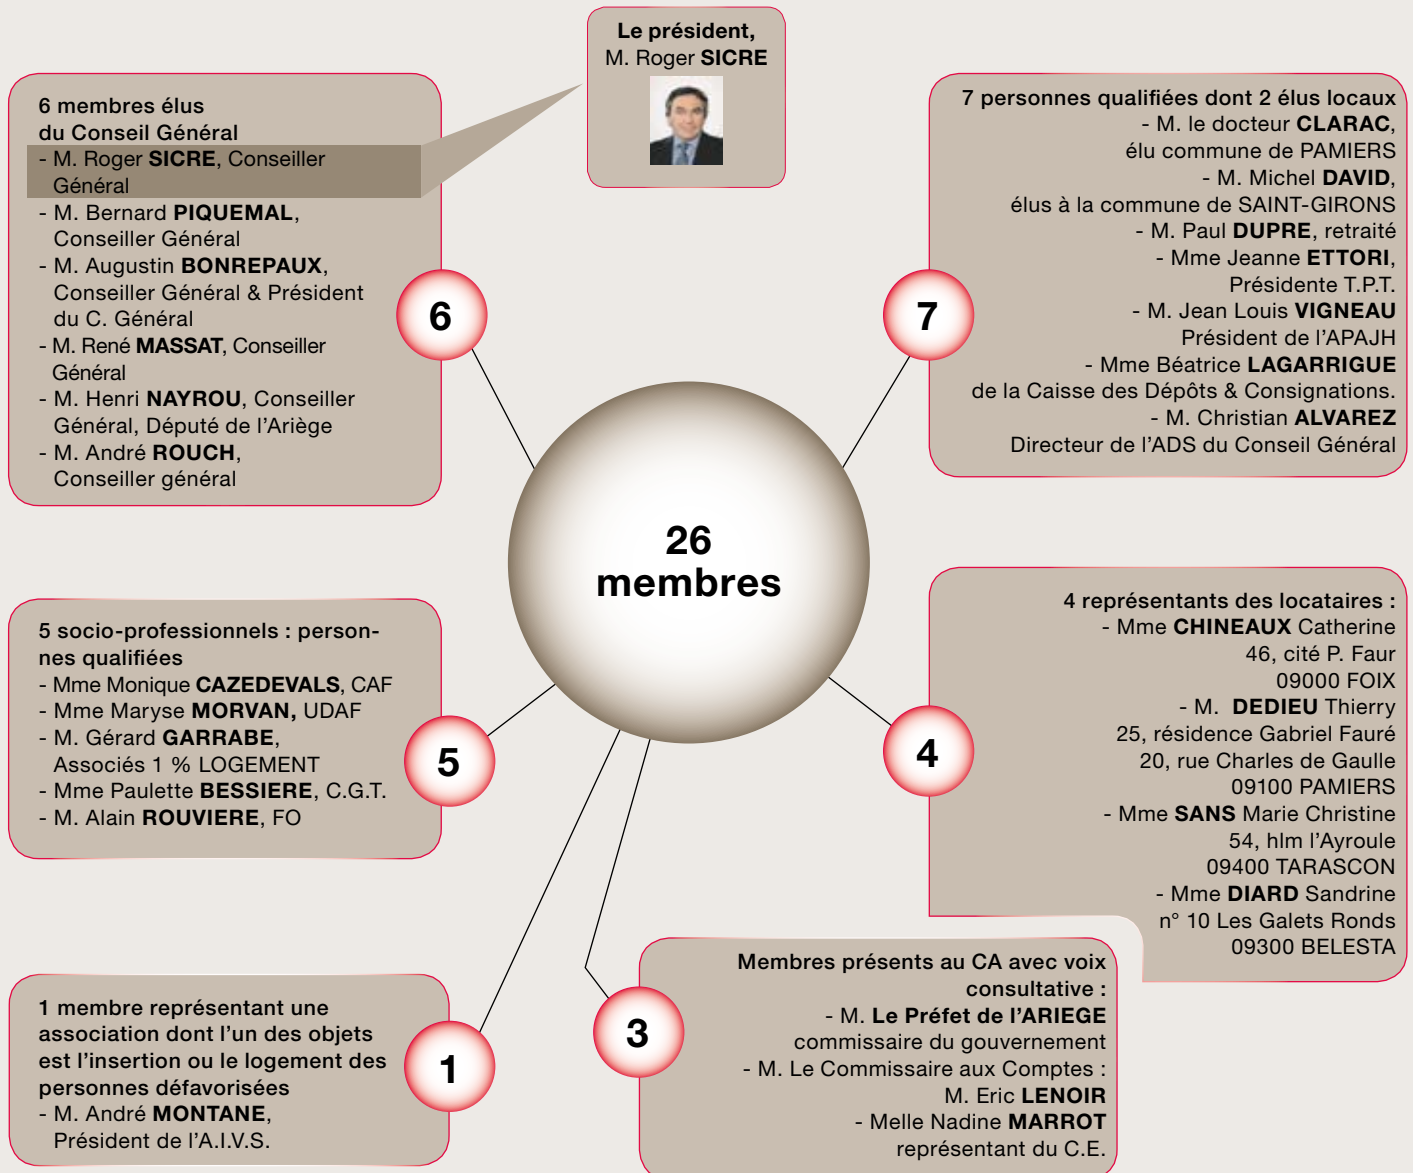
Le président,
M. Roger SICRE

6 membres élus du Conseil Général
- M. Roger SICRE, Conseiller Général
- M. Bernard PIQUEMAL, Conseiller Général
- M. Augustin BONREPAUX, Conseiller Général & Président du C. Général
- M. René MASSAT, Conseiller Général
- M. Henri NAYROU, Conseiller Général, Député de l'Ariège
- M. André ROUCH, Conseiller général

6

7 personnes qualifiées dont 2 élus locaux
- M. le docteur CLARAC, élu commune de PAMIERS
- M. Michel DAVID, élus à la commune de SAINT-GIRONS
- M. Paul DUPRE, retraité
- Mme Jeanne ETTORI, Présidente T.P.T.
- M. Jean Louis VIGNEAU Président de l'APAJH
- Mme Béatrice LAGARRIGUE de la Caisse des Dépôts & Consignations.
- M. Christian ALVAREZ Directeur de l'ADS du Conseil Général

7

26 membres

5 socio-professionnels : personnes qualifiées
- Mme Monique CAZEDEVALS, CAF
- Mme Maryse MORVAN, UDAF
- M. Gérard GARRABE, Associés 1 % LOGEMENT
- Mme Paulette BESSIERE, C.G.T.
- M. Alain ROUVIERE, FO

5

4 représentants des locataires :
- Mme CHINEAUX Catherine 46, cité P. Faur 09000 FOIX
- M. DEDIEU Thierry 25, résidence Gabriel Fauré 20, rue Charles de Gaulle 09100 PAMIERS
- Mme SANS Marie Christine 54, hlm l'Ayroule 09400 TARASCON
- Mme DIARD Sandrine n° 10 Les Galets Ronds 09300 BELESTA

4

1 membre représentant une association dont l'un des objets est l'insertion ou le logement des personnes défavorisées
- M. André MONTANE, Président de l'A.I.V.S.

1

3

Membres présents au CA avec voix consultative :
- M. Le Préfet de l'ARIEGE commissaire du gouvernement
- M. Le Commissaire aux Comptes : M. Eric LENOIR
- Melle Nadine MARROT représentant du C.E.